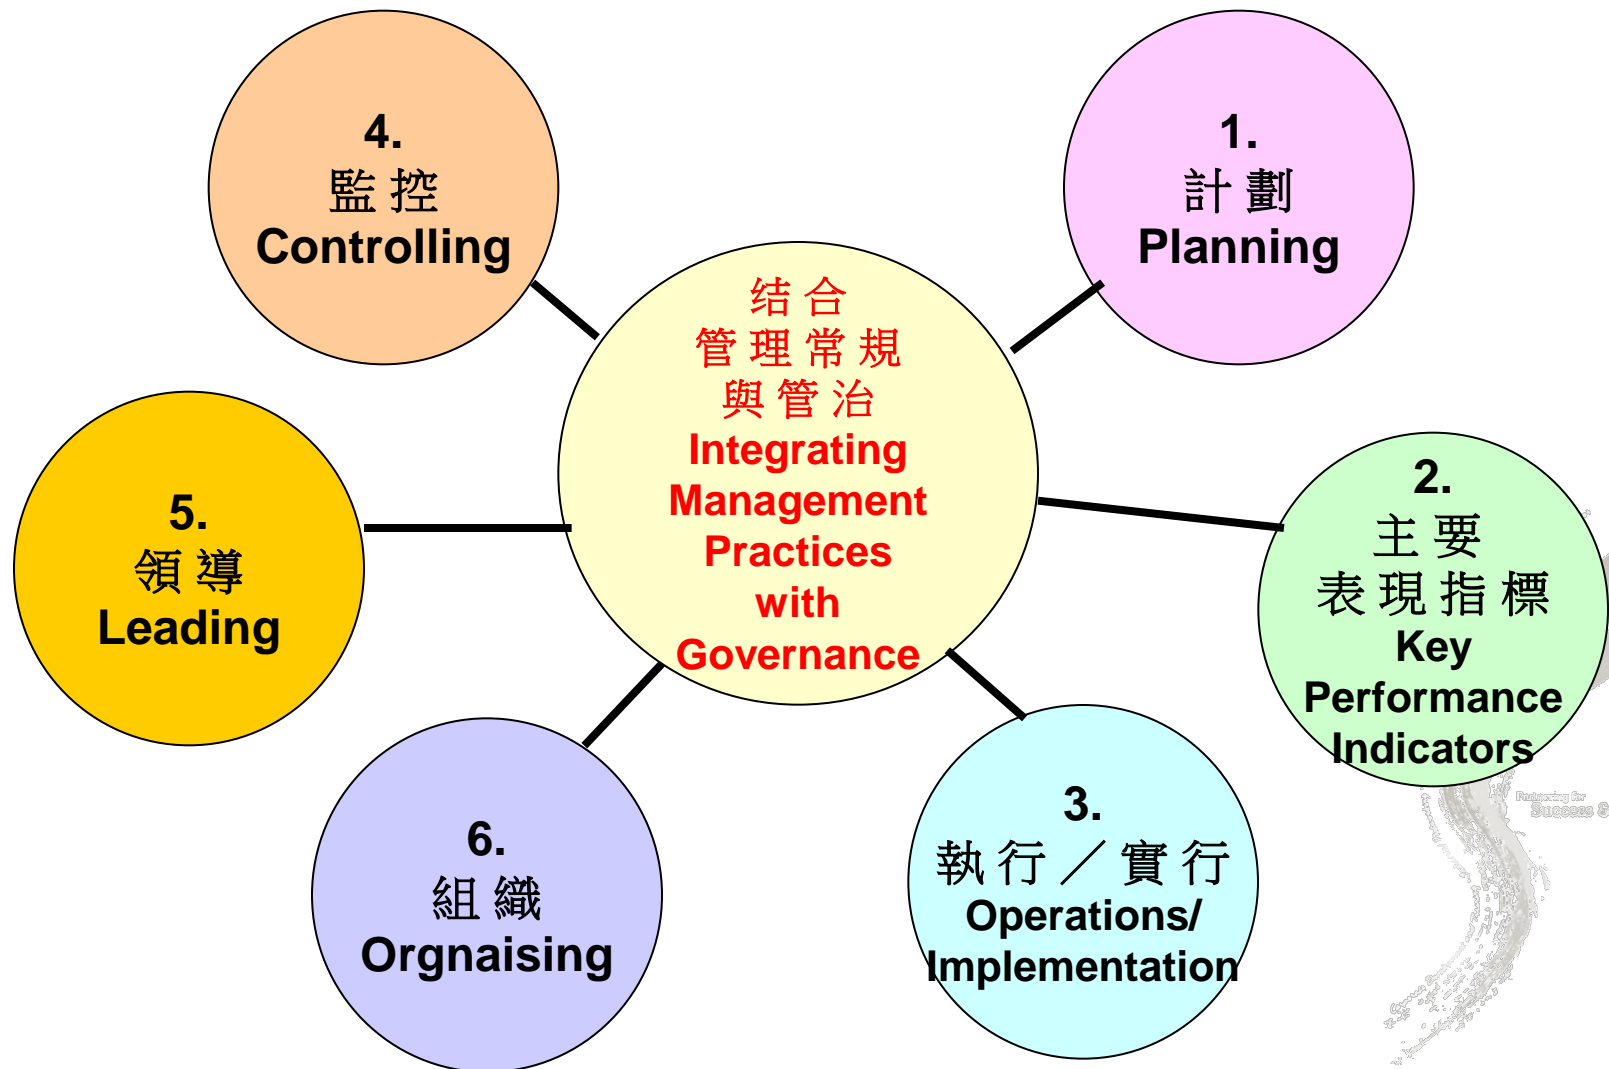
4.
監控
Controlling

1.
計劃
Planning

结合
管理常規
與管治
Integrating
Management
Practices
with
Governance

5.
領導
Leading

2.
主要
表現指標
Key
Performance
Indicators

Partnering for
Success

6.
組織
Orgnaising

3.
執行／實行
Operations/
Implementation